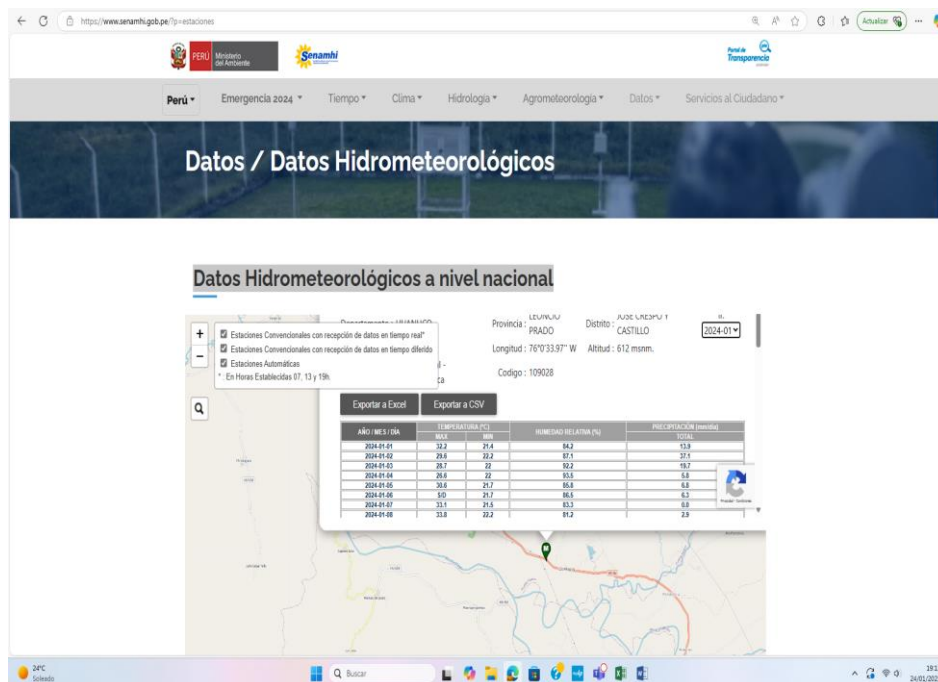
https://www.senamhi.gob.pe/?p=estaciones

Actualizar

PERÚ Ministerio del Ambiente

Senamhi

Portal de Transparencia

Perú ▾ Emergencia 2024 ▾ Tiempo ▾ Clima ▾ Hidrología ▾ Agrometeorología ▾ Datos ▾ Servicios al Ciudadano ▾

Datos / Datos Hidrometeorológicos

Datos Hidrometeorológicos a nivel nacional

+
−

☑ Estaciones Convencionales con recepción de datos en tiempo real*
☑ Estaciones Convencionales con recepción de datos en tiempo diferido
☑ Estaciones Automáticas
* En Horas Establecidas 07, 13 y 19h.

Departamento : HUANUCO

Provincia : LEONCIO PRADO

Distrito : JOSE CRESPO Y CASTILLO

2024-01

Longitud : 76°0'33.97'' W

Altitud : 612 msnm.

Codigo : 109028

Exportar a Excel

Exportar a CSV

| AÑO / MES / DÍA | TEMPERATURA (°C) MAX | TEMPERATURA (°C) MIN | HUMEDAD RELATIVA (%) | PRECIPITACIÓN (mm/día) TOTAL |
|---|---|---|---|---|
| 2024-01-01 | 32.2 | 21.4 | 84.2 | 13.9 |
| 2024-01-02 | 29.6 | 22.2 | 87.1 | 37.1 |
| 2024-01-03 | 28.7 | 22 | 92.2 | 19.7 |
| 2024-01-04 | 26.6 | 22 | 93.5 | 5.8 |
| 2024-01-05 | 30.6 | 21.7 | 85.8 | 6.8 |
| 2024-01-06 | S/D | 21.7 | 86.5 | 6.3 |
| 2024-01-07 | 33.1 | 21.5 | 83.3 | 0.0 |
| 2024-01-08 | 33.8 | 22.2 | 81.2 | 2.9 |

24°C
Soleado

Buscar

24/01/202